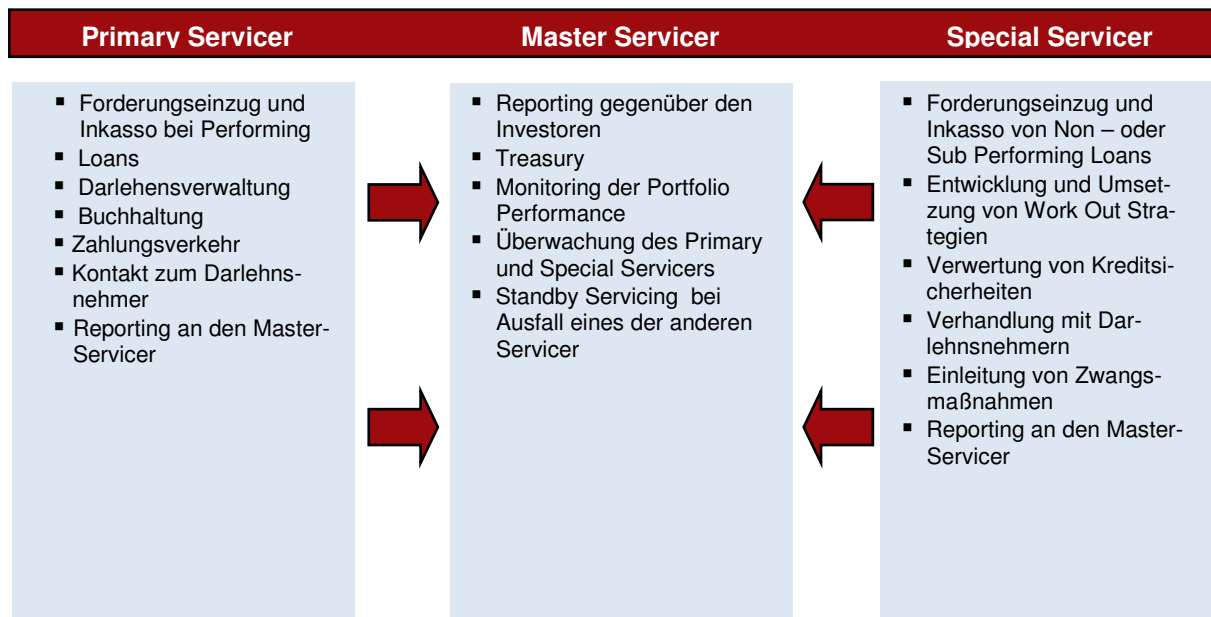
Primary Servicer

Master Servicer

Special Servicer

- Forderungseinzug und Inkasso bei Performing
- Loans
- Darlehensverwaltung
- Buchhaltung
- Zahlungsverkehr
- Kontakt zum Darlehnsnehmer
- Reporting an den Master-Servicer

- Reporting gegenüber den Investoren
- Treasury
- Monitoring der Portfolio Performance
- Überwachung des Primary und Special Servicers
- Standby Servicing bei Ausfall eines der anderen Servicer

- Forderungseinzug und Inkasso von Non – oder Sub Performing Loans
- Entwicklung und Umsetzung von Work Out Strategien
- Verwertung von Kreditsicherheiten
- Verhandlung mit Darlehnsnehmern
- Einleitung von Zwangsmaßnahmen
- Reporting an den Master-Servicer